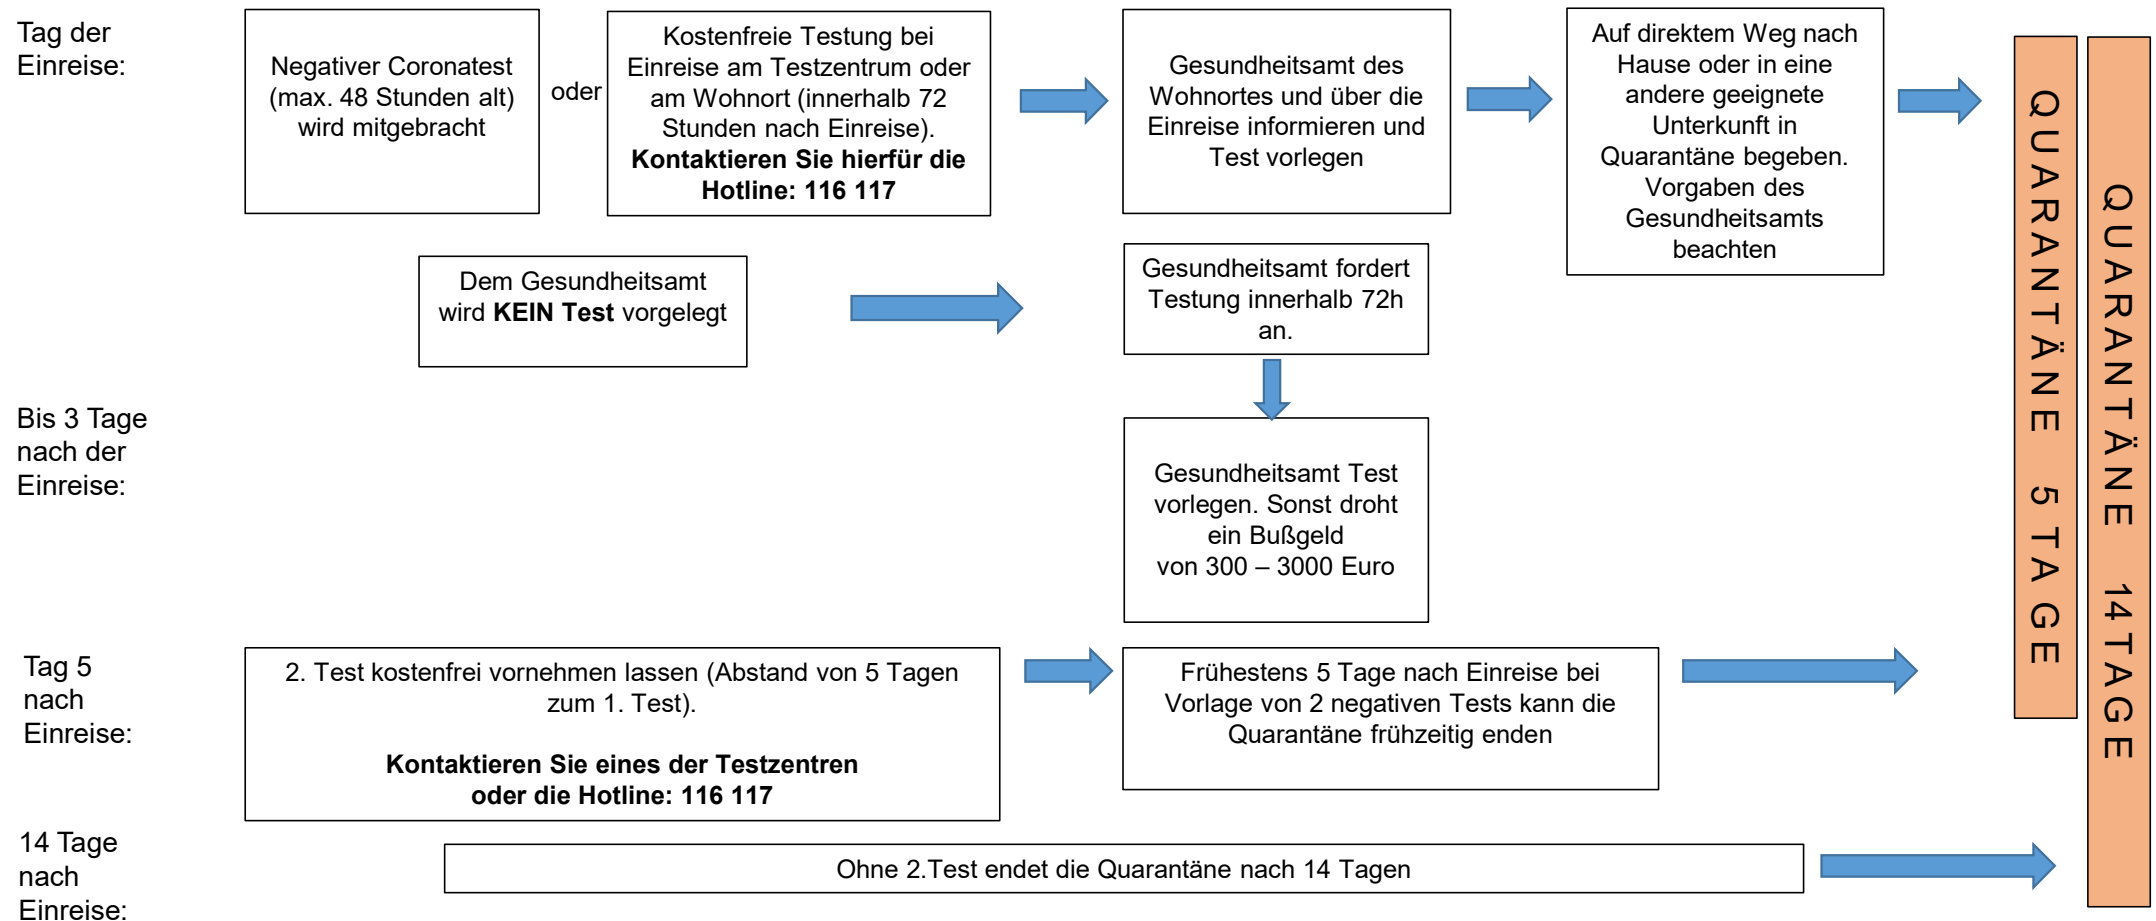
Tag der Einreise:

Negativer Coronatest (max. 48 Stunden alt) wird mitgebracht

oder

Kostenfreie Testung bei Einreise am Testzentrum oder am Wohnort (innerhalb 72 Stunden nach Einreise). **Kontaktieren Sie hierfür die Hotline: 116 117**

Gesundheitsamt des Wohnortes und über die Einreise informieren und Test vorlegen

Auf direktem Weg nach Hause oder in eine andere geeignete Unterkunft in Quarantäne begeben. Vorgaben des Gesundheitsamts beachten

Dem Gesundheitsamt wird **KEIN Test** vorgelegt

Gesundheitsamt fordert Testung innerhalb 72h an.

Bis 3 Tage nach der Einreise:

Gesundheitsamt Test vorlegen. Sonst droht ein Bußgeld von 300 – 3000 Euro

Tag 5 nach Einreise:

2. Test kostenfrei vornehmen lassen (Abstand von 5 Tagen zum 1. Test).

**Kontaktieren Sie eines der Testzentren oder die Hotline: 116 117**

Frühestens 5 Tage nach Einreise bei Vorlage von 2 negativen Tests kann die Quarantäne frühzeitig enden

14 Tage nach Einreise:

Ohne 2.Test endet die Quarantäne nach 14 Tagen

QUARANTÄNE 5 TAGE

QUARANTÄNE 14 TAGE